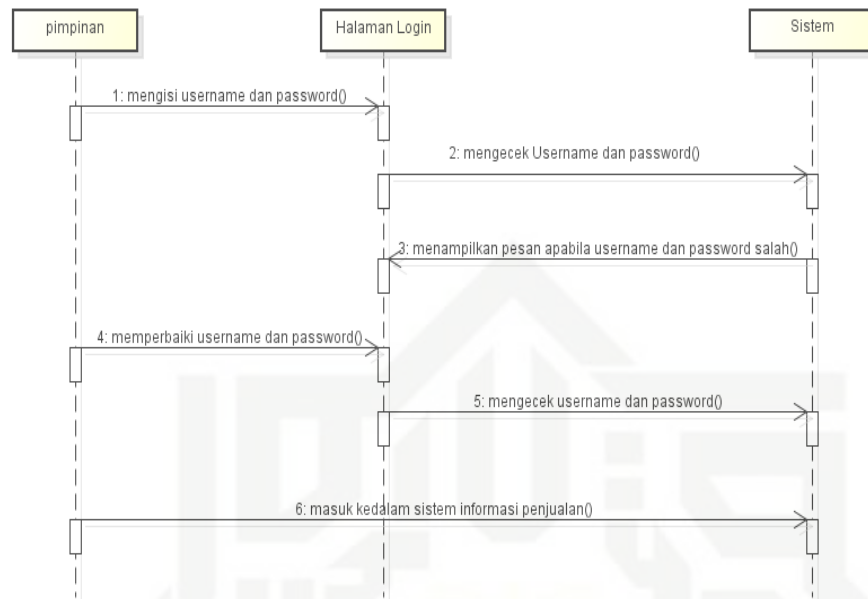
pimpinan

Halaman Login

Sistem

1: mengisi username dan password()

2: mengecek Username dan password()

3: menampilkan pesan apabila username dan password salah()

4: memperbaiki username dan password()

5: mengecek username dan password()

6: masuk kedalam sistem informasi penjualan()